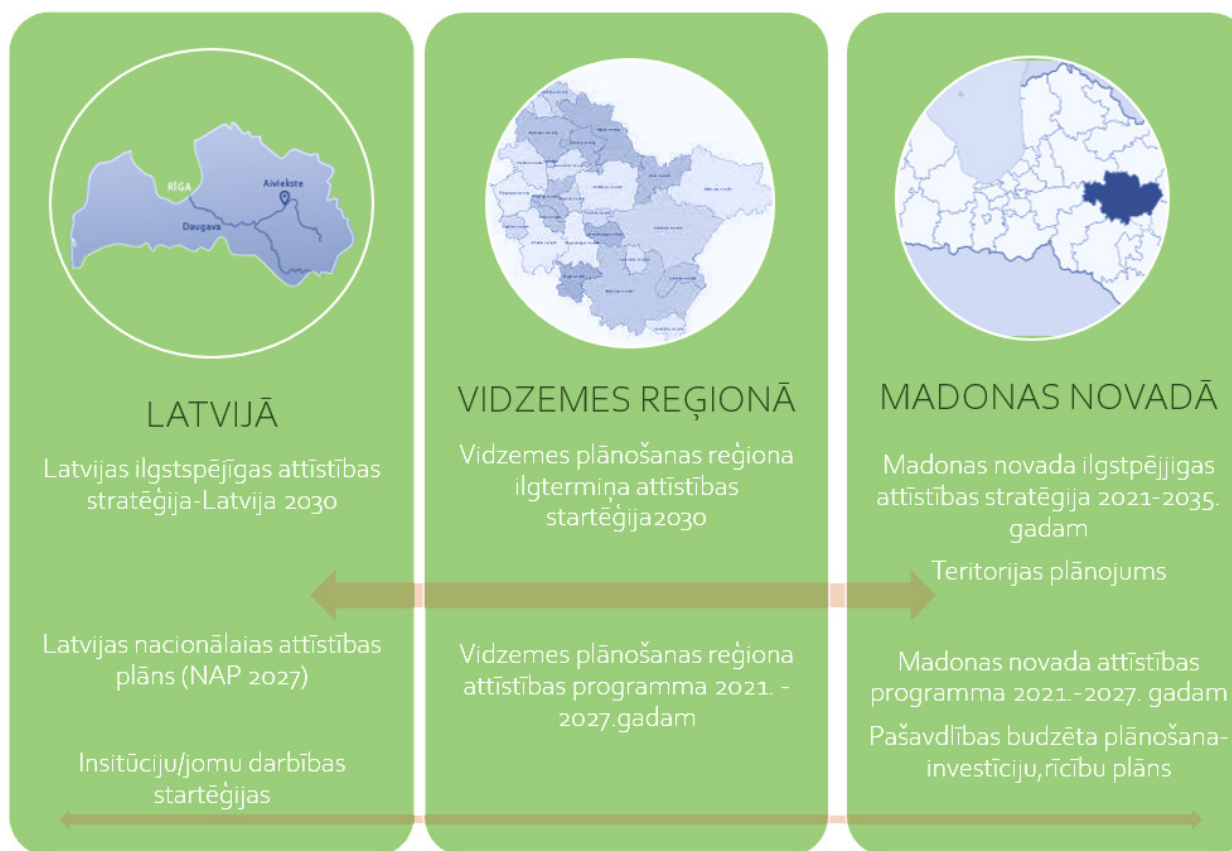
RĪGA
Aiviekste
Daugava

LATVIJĀ

Latvijas ilgstspējīgas attīstības stratēģija-Latvija 2030

Latvijas nacionālaias attīstības plāns (NAP 2027)

Insitūciju/jomu darbības startēģijas

VIDZEMES REĢIONĀ

Vidzemes plānošanas reģiona ilgtermiņa attīstības startēģija2030

Vidzemes plānošanas reģiona attīstības programma 2021. - 2027.gadam

MADONAS NOVADĀ

Madonas novada ilgstpējjigas attīstības stratēgija 2021-2035. gadam

Teritorijas plānojums

Madonas novada attīstības programma 2021.-2027. gadam

Pašavdlības budzēta plānošana-investīciju,rīcību plāns